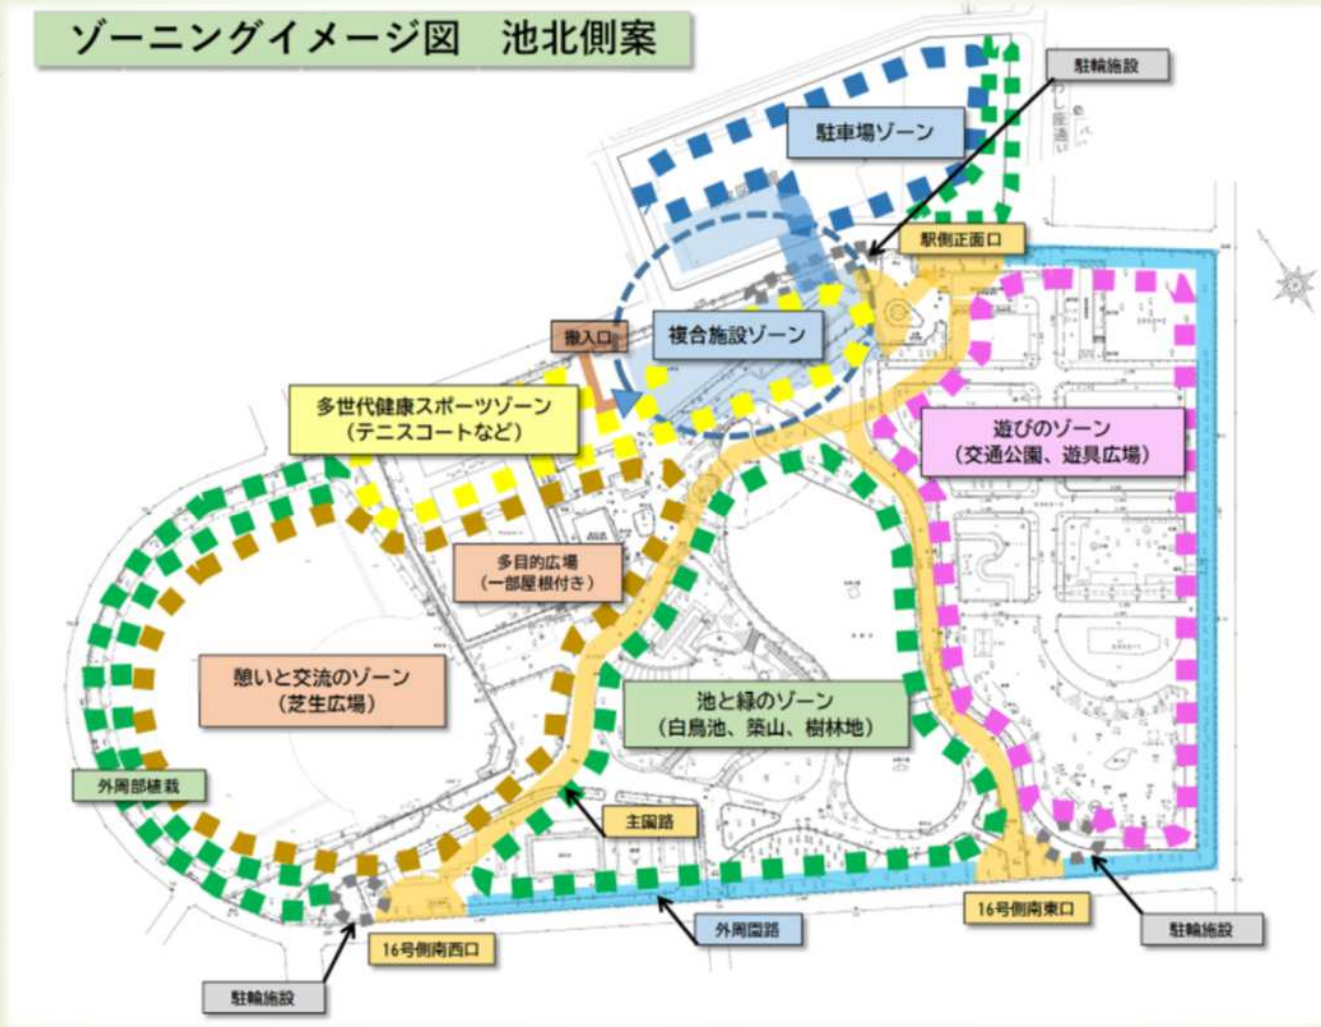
ゾーニングイメージ図　池北側案

駐輪施設

駐車場ゾーン

駅側正面口

搬入口

複合施設ゾーン

多世代健康スポーツゾーン
（テニスコートなど）

遊びのゾーン
（交通公園、遊具広場）

多目的広場
（一部屋根付き）

憩いと交流のゾーン
（芝生広場）

池と緑のゾーン
（白鳥池、築山、樹林地）

外周部植栽

主園路

16号側南東口

外周園路

駐輪施設

16号側南西口

駐輪施設